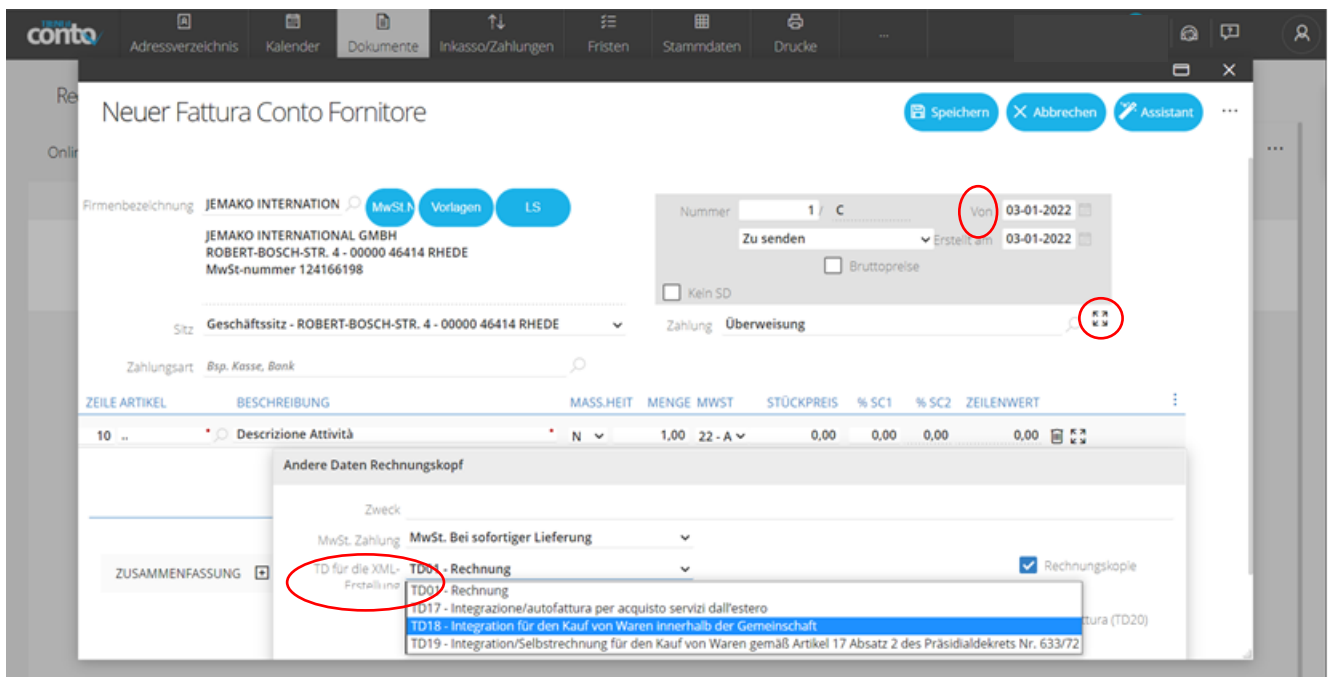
conto

Adressverzeichnis Kalender Dokumente Inkasso/Zahlungen Fristen Stammdaten Drucke ...

Re

Onlin

Neuer Fattura Conto Fornitore

Speichern Abbrechen Assistant ...

Firmenbezeichnung JEMAKO INTERNATION MwSt.N Vorlagen LS

JEMAKO INTERNATIONAL GMBH
ROBERT-BOSCH-STR. 4 - 00000 46414 RHEDE
MwSt-nummer 124166198

Nummer 1 / C Von 03-01-2022
Zu senden Erstellt am 03-01-2022
Bruttopreise
Kein SD

Sitz Geschäftssitz - ROBERT-BOSCH-STR. 4 - 00000 46414 RHEDE

Zahlung Überweisung

Zahlungsart Bsp. Kasse, Bank

| ZEILE | ARTIKEL | BESCHREIBUNG | MASS.HEIT | MENGE | MWST | STÜCKPREIS | % SC1 | % SC2 | ZEILENWERT |
|---|---|---|---|---|---|---|---|---|---|
| 10 | .. | Descrizione Attività | N | 1,00 | 22 - A | 0,00 | 0,00 | 0,00 | 0,00 |

Andere Daten Rechnungskopf

Zweck

MwSt. Zahlung MwSt. Bei sofortiger Lieferung

TD für die XML-Erstellung TD01 - Rechnung

Rechnungskopie

ZUSAMMENFASSUNG

TD01 - Rechnung
TD17 - Integrazione/autofattura per acquisto servizi dall'estero
TD18 - Integration für den Kauf von Waren innerhalb der Gemeinschaft
TD19 - Integration/Selbstrechnung für den Kauf von Waren gemäß Artikel 17 Absatz 2 des Präsidialdekrets Nr. 633/72

ttura (TD20)